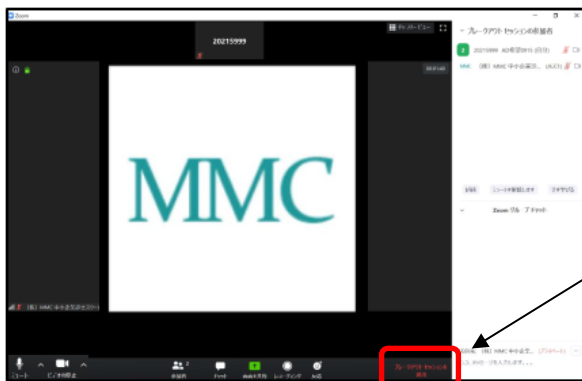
Zoom

20215999

スピーカービュー

MMC

ブレークアウト セッションの参加者

20215999 AO希望2013 (自分)

MMC (株) MMC中小企業活... (ホスト)

(株) MMC中小企業活性化ネットワーク

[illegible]

ミュート ビデオの開始

参加者 2 チャット 画面を共有 レコーディング 反応

ブレークアウト セッションを退出

招待 ミュートを解除します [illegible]

Zoom グループチャット

送信先: (株) MMC中小企業... (プライベート)

ここにメッセージを入力します...